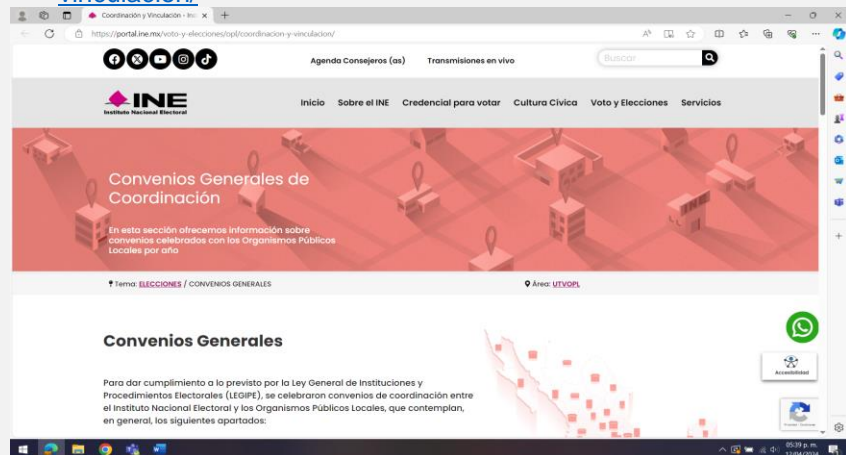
vinculacion/

Coordinación y Vinculación - Inic ×

https://portal.ine.mx/voto-y-elecciones/opl/coordinacion-y-vinculacion/

Agenda Consejeros (as) Transmisiones en vivo

Buscar

INE
Instituto Nacional Electoral

Inicio Sobre el INE Credencial para votar Cultura Cívica Voto y Elecciones Servicios

Convenios Generales de Coordinación

En esta sección ofrecemos información sobre convenios celebrados con los Organismos Públicos Locales por año

Tema: ELECCIONES / CONVENIOS GENERALES

Área: UTVOPL

Convenios Generales

Para dar cumplimiento a lo previsto por la Ley General de Instituciones y Procedimientos Electorales (LEGIPE), se celebraron convenios de coordinación entre el Instituto Nacional Electoral y los Organismos Públicos Locales, que contemplan, en general, los siguientes apartados:

Accesibilidad

05:39 p. m.
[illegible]